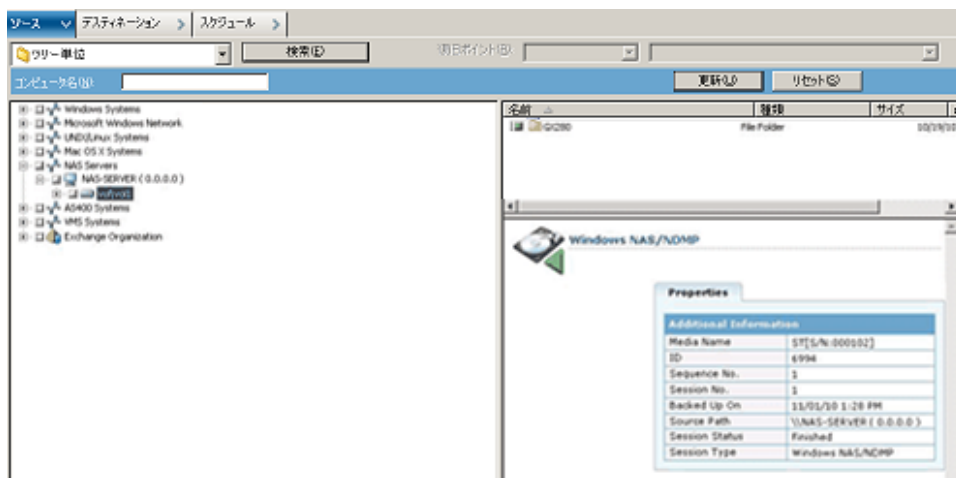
ソース デスティネーション スケジュール

ツリー単位 検索(E) 復旧ポイント(R)

コンピュータ名(N): 更新(U) リセット(S)

Windows Systems
Microsoft Windows Network
UNIX/Linux Systems
Mac OS X Systems
NAS Servers
NAS-SERVER ( 0.0.0.0 )
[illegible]
AS400 Systems
VMS Systems
Exchange Organization

| 名前 | 種類 | サイズ |
|---|---|---|
| QG280 | File Folder | |

Windows NAS/NDMP

Properties

| Additional Information | |
|---|---|
| Media Name | ST[S/N:000102] |
| ID | 6994 |
| Sequence No. | 1 |
| Session No. | 1 |
| Backed Up On | 11/01/10 1:28 PM |
| Source Path | \\NAS-SERVER ( 0.0.0.0 ) |
| Session Status | Finished |
| Session Type | Windows NAS/NDMP |